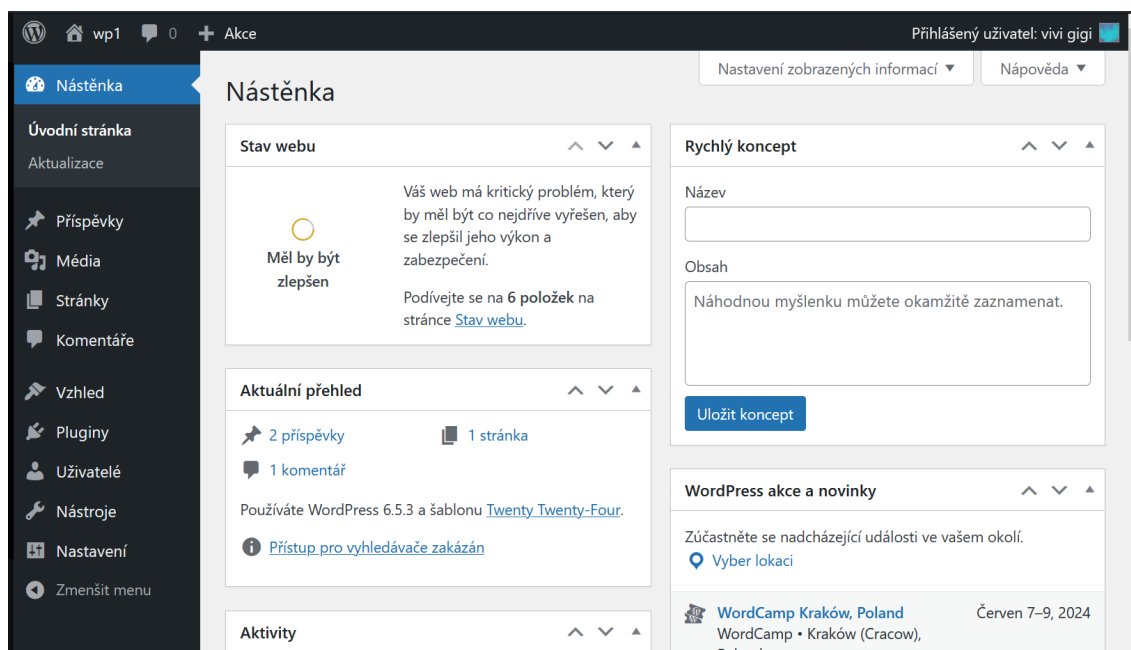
wp1 0 Akce
Přihlášený uživatel: vivi gigi

Nástěnka
Úvodní stránka
Aktualizace
Příspěvky
Média
Stránky
Komentáře
Vzhled
Pluginy
Uživatelé
Nástroje
Nastavení
Zmenšit menu

Nastavení zobrazených informací ▼
Nápověda ▼

Nástěnka

Stav webu

Měl by být zlepšen

Váš web má kritický problém, který by měl být co nejdříve vyřešen, aby se zlepšil jeho výkon a zabezpečení.

Podívejte se na **6 položek** na stránce Stav webu.

Aktuální přehled

2 příspěvky
1 stránka
1 komentář

Používáte WordPress 6.5.3 a šablonu Twenty Twenty-Four.

Přístup pro vyhledávače zakázán

Aktivity

Rychlý koncept

Název

Obsah

Náhodnou myšlenku můžete okamžitě zaznamenat.

Uložit koncept

WordPress akce a novinky

Zúčastněte se nadcházející události ve vašem okolí.
Vyber lokaci

WordCamp Kraków, Poland
Červen 7–9, 2024
WordCamp • Kraków (Cracow), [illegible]